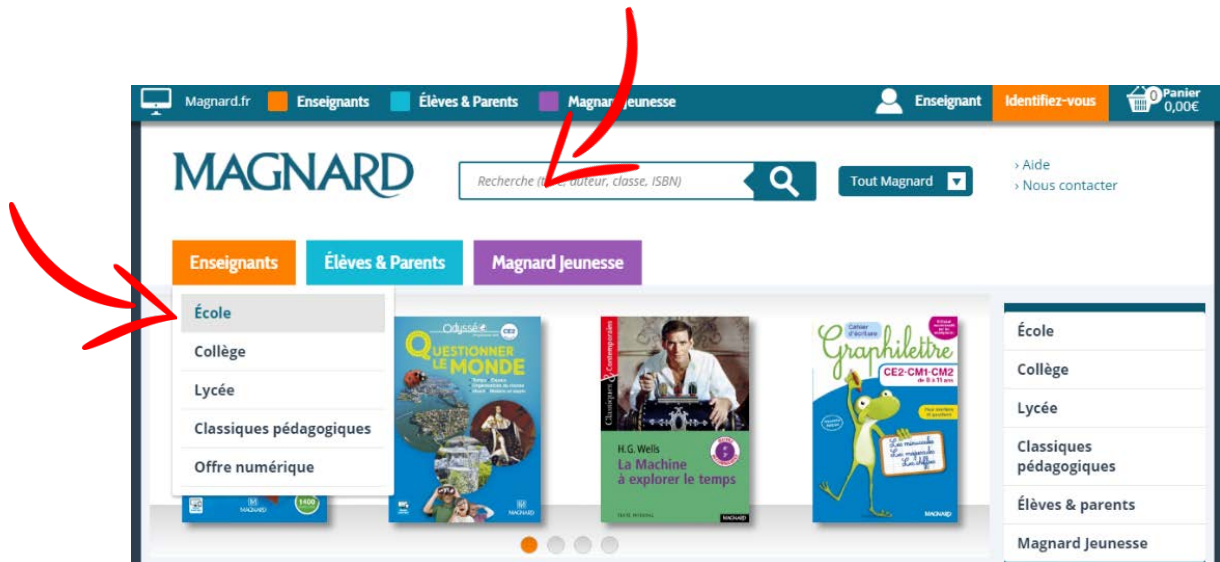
Magnard.fr Enseignants Élèves & Parents Magnard Jeunesse

Enseignant Identifiez-vous 0 Panier 0,00€

MAGNARD

Recherche (t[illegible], auteur, classe, ISBN)

Tout Magnard

› Aide
› Nous contacter

Enseignants Élèves & Parents Magnard Jeunesse

École
Collège
Lycée
Classiques pédagogiques
Offre numérique

Odyssée CE2
QUESTIONNER LE MONDE

Classiques & Contemporains
H.G. Wells
La Machine à explorer le temps
MAGNARD

Cahier d'écriture
Graphilettre
CE2-CM1-CM2
MAGNARD

École
Collège
Lycée
Classiques pédagogiques
Élèves & parents
Magnard Jeunesse